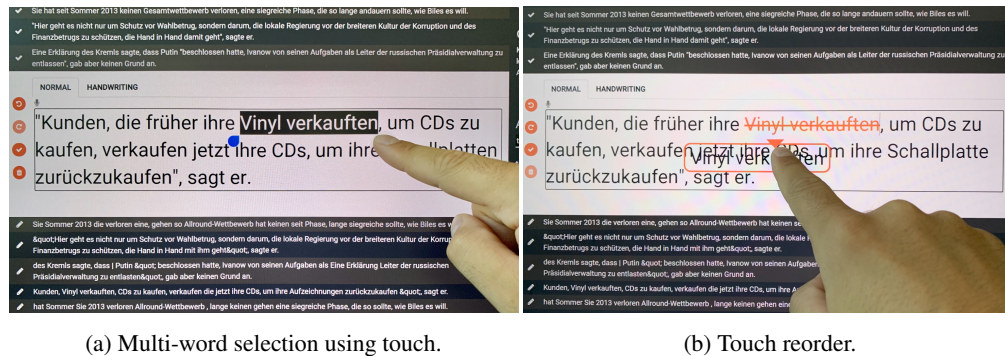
Sie hat seit Sommer 2013 keinen Gesamtwettbewerb verloren, eine siegreiche Phase, die so lange andauern sollte, wie Biles es will.

"Hier geht es nicht nur um Schutz vor Wahlbetrug, sondern darum, die lokale Regierung vor der breiteren Kultur der Korruption und des Finanzbetrugs zu schützen, die Hand in Hand damit geht", sagte er.

Eine Erklärung des Kremls sagte, dass Putin "beschlossen hatte, Ivanow von seinen Aufgaben als Leiter der russischen Präsidialverwaltung zu entlassen", gab aber keinen Grund an.

NORMAL HANDWRITING

"Kunden, die früher ihre Vinyl verkauften, um CDs zu kaufen, verkaufen jetzt ihre CDs, um ihre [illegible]platten zurückzukaufen", sagt er.

Sie Sommer 2013 die verloren eine, gehen so Allround-Wettbewerb hat keinen seit Phase, lange siegreiche sollte, wie Biles es wi

&quot;Hier geht es nicht nur um Schutz vor Wahlbetrug, sondern darum, die lokale Regierung vor der breiteren Kultur der Korrup Finanzbetrugs zu schützen, die Hand in Hand mit ihm geht&quot;, sagte er.

des Kremls sagte, dass | Putin &quot; beschlossen hatte, Ivanow von seinen Aufgaben als Eine Erklärung Leiter der russischen Präsidialverwaltung zu entlassen&quot;, gab aber keinen Grund an.

Kunden, Vinyl verkauften, CDs zu kaufen, verkaufen die jetzt ihre CDs, um ihre Aufzeichnungen zurückzukaufen &quot;, sagt er.

hat Sommer Sie 2013 verloren Allround-Wettbewerb , lange keinen gehen eine siegreiche Phase, die so sollte, wie Biles es will.

Sie hat seit Sommer 2013 keinen Gesamtwettbewerb verloren, eine siegreiche Phase, die so lange andauern sollte, wie Biles es will.

"Hier geht es nicht nur um Schutz vor Wahlbetrug, sondern darum, die lokale Regierung vor der breiteren Kultur der Korruption und des Finanzbetrugs zu schützen, die Hand in Hand damit geht", sagte er.

Eine Erklärung des Kremls sagte, dass Putin "beschlossen hatte, Ivanow von seinen Aufgaben als Leiter der russischen Präsidialverwaltung zu entlassen", gab aber keinen Grund an.

NORMAL HANDWRITING

"Kunden, die früher ihre Vinyl verkauften, um CDs zu kaufen, verkaufen jetzt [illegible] CDs, um ihre Schallplatte zurückzukaufen", sagt er.

Vinyl verk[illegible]

Sie Sommer 2013 die verloren eine, gehen so Allround-Wettbewerb hat keinen sei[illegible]

&quot;Hier geht es nicht nur um Schutz vor Wahlbetrug, sondern darum, die lokale Finanzbetrugs zu schützen, die Hand in Hand mit ihm geht&quot;, sagte er.

des Kremls sagte, dass | Putin &quot; beschlossen hatte, Ivanow von seinen Aufgaben Präsidialverwaltung zu entlassen&quot;, gab aber keinen Grund an.

Kunden, Vinyl verkauften, CDs zu kaufen, verkaufen die jetzt ihre CDs, um ihre A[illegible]

hat Sommer Sie 2013 verloren Allround-Wettbewerb , lange keinen gehen eine sieg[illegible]

(a) Multi-word selection using touch.

(b) Touch reorder.